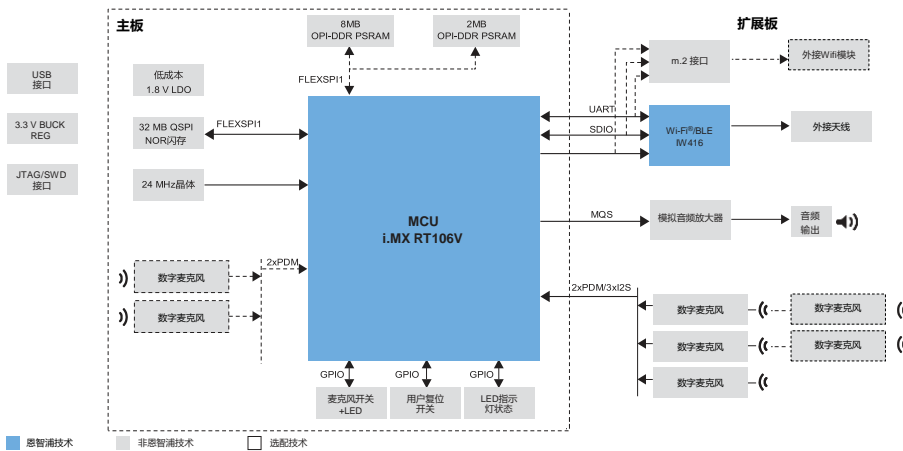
主板

扩展板

USB 接口

3.3 V BUCK REG

JTAG/SWD 接口

低成本 1.8 V LDO

32 MB QSPI NOR闪存

FLEXSPI1

24 MHz晶体

8MB OPI-DDR PSRAM

2MB OPI-DDR PSRAM

FLEXSPI1

MCU
i.MX RT106V

数字麦克风

数字麦克风

2xPDM

GPIO

GPIO

GPIO

麦克风开关 +LED

用户复位 开关

LED指示 灯状态

m.2 接口

外接Wifi模块

UART

SDIO

Wi-Fi®/BLE IW416

外接天线

MQS

模拟音频放大器

音频 输出

2xPDM/3xI2S

数字麦克风

数字麦克风

数字麦克风

数字麦克风

数字麦克风

恩智浦技术

非恩智浦技术

选配技术